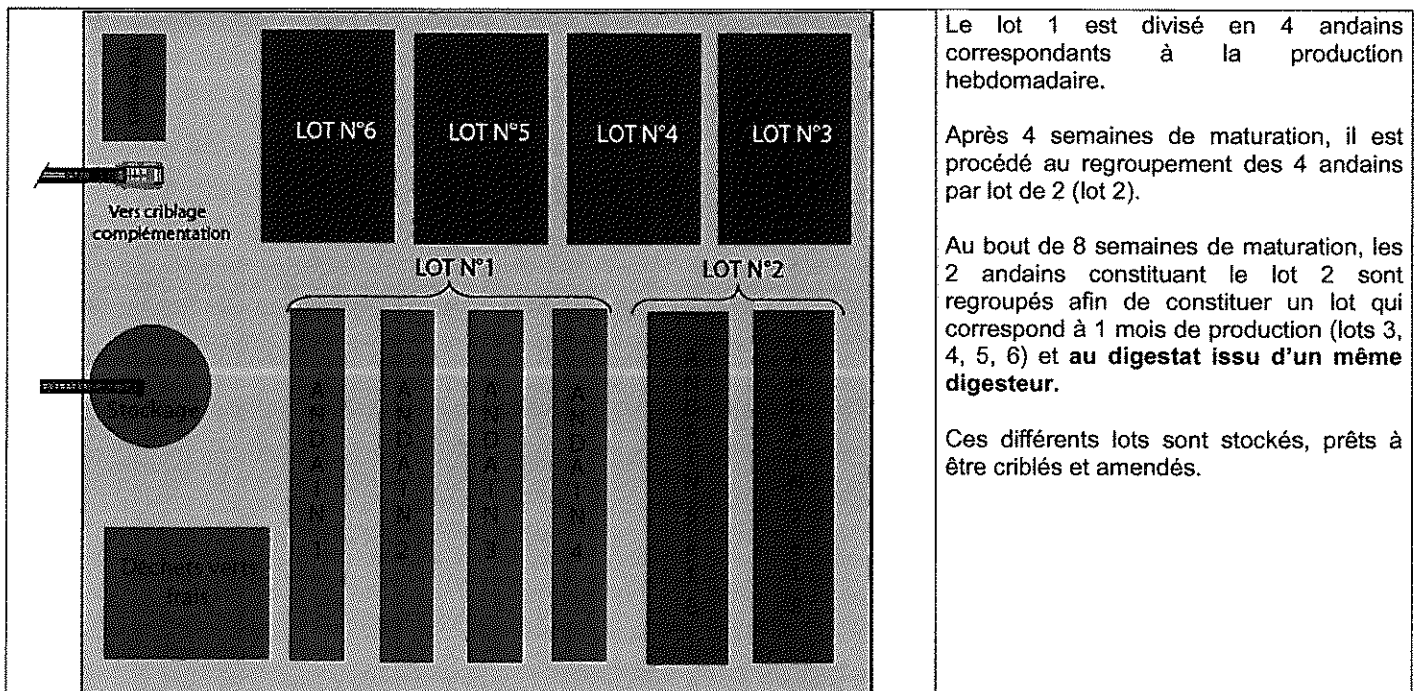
LOT N°6 LOT N°5 LOT N°4 LOT N°3

Vers criblage complémentation

LOT N°1 LOT N°2

Broyeur

A N D A I N 1

A N D A I N 2

A N D A I N 3

A N D A I N 4

Déchets verts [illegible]

Le lot 1 est divisé en 4 andains correspondants à la production hebdomadaire.

Après 4 semaines de maturation, il est procédé au regroupement des 4 andains par lot de 2 (lot 2).

Au bout de 8 semaines de maturation, les 2 andains constituant le lot 2 sont regroupés afin de constituer un lot qui correspond à 1 mois de production (lots 3, 4, 5, 6) et **au digestat issu d'un même digesteur.**

Ces différents lots sont stockés, prêts à être criblés et amendés.